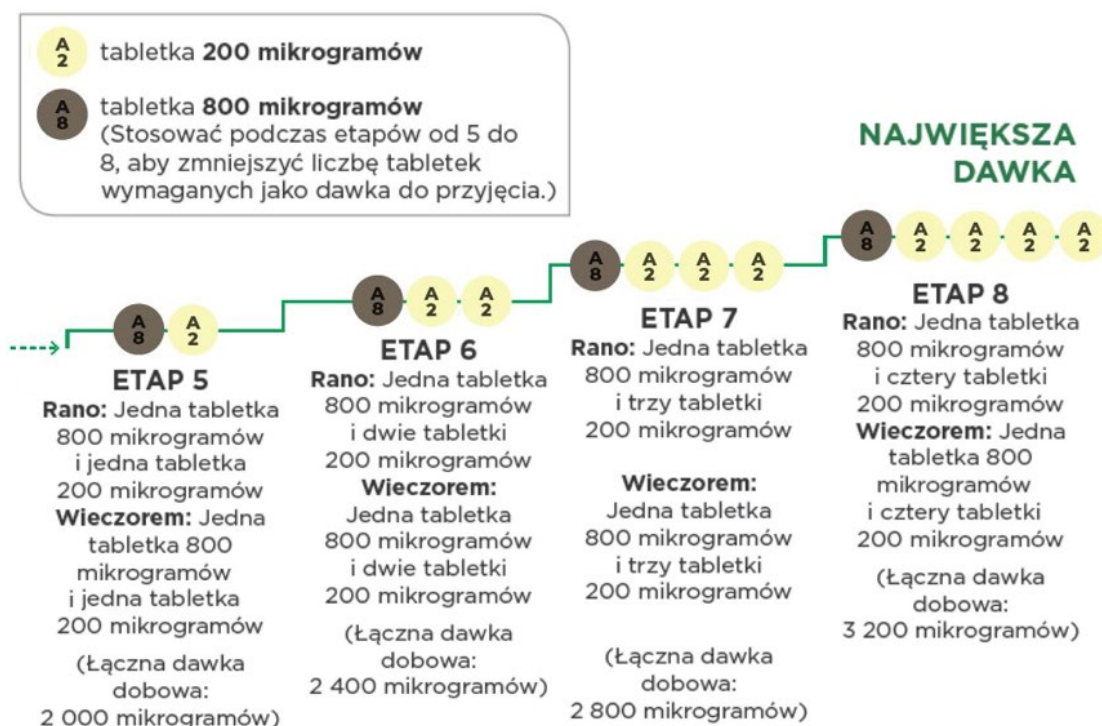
A 2 tabletka **200 mikrogramów**

A 8 tabletka **800 mikrogramów** (Stosować podczas etapów od 5 do 8, aby zmniejszyć liczbę tabletek wymaganych jako dawka do przyjęcia.)

NAJWIĘKSZA DAWKA

A 8 A 2

ETAP 5
**Rano:** Jedna tabletka 800 mikrogramów i jedna tabletka 200 mikrogramów
**Wieczorem:** Jedna tabletka 800 mikrogramów i jedna tabletka 200 mikrogramów

(Łączna dawka dobowa: 2 000 mikrogramów)

A 8 A 2 A 2

ETAP 6
**Rano:** Jedna tabletka 800 mikrogramów i dwie tabletki 200 mikrogramów
**Wieczorem:** Jedna tabletka 800 mikrogramów i dwie tabletki 200 mikrogramów

(Łączna dawka dobowa: 2 400 mikrogramów)

A 8 A 2 A 2 A 2

ETAP 7
**Rano:** Jedna tabletka 800 mikrogramów i trzy tabletki 200 mikrogramów

**Wieczorem:** Jedna tabletka 800 mikrogramów i trzy tabletki 200 mikrogramów

(Łączna dawka dobowa: 2 800 mikrogramów)

A 8 A 2 A 2 A 2 A 2

ETAP 8
**Rano:** Jedna tabletka 800 mikrogramów i cztery tabletki 200 mikrogramów
**Wieczorem:** Jedna tabletka 800 mikrogramów i cztery tabletki 200 mikrogramów

(Łączna dawka dobowa: 3 200 mikrogramów)